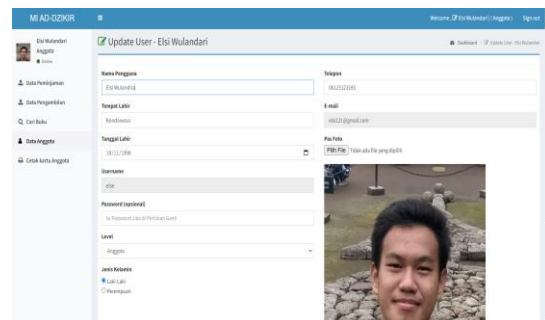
MI AD-DZIKIR

Welcome, Elsi Wulandari [ Anggota ] Sign out

Elsi Wulandari
Anggota
Online

Data Peminjaman
Data Pengembalian
Cari Buku
Data Anggota
Cetak kartu Anggota

Update User - Elsi Wulandari

Dashboard > Update User - Elsi Wulandari

Nama Pengguna
Elsi Wulandari

Tempat Lahir
Bondowoso

Tanggal Lahir
18/11/1998

Username
elsi

Password (opsional)
Isi Password Jika di Perlukan Ganti

Level
Anggota

Jenis Kelamin
Laki-Laki
Perempuan

Telepon
0823123183

E-mail
elsi12@gmail.com

Pas Foto
Pilih File Tidak ada file yang dipilih